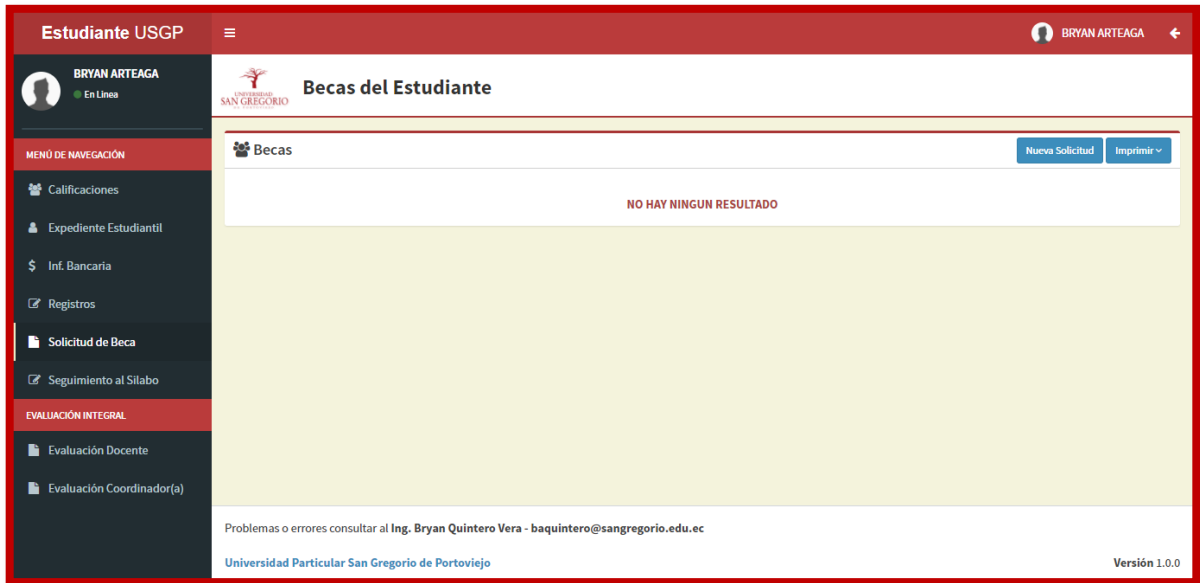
Estudiante USGP

BRYAN ARTEAGA

BRYAN ARTEAGA
En Linea

MENÚ DE NAVEGACIÓN
Calificaciones
Expediente Estudiantil
Inf. Bancaria
Registros
Solicitud de Beca
Seguimiento al Silabo
EVALUACIÓN INTEGRAL
Evaluación Docente
Evaluación Coordinador(a)

UNIVERSIDAD SAN GREGORIO
Becas del Estudiante

Becas
Nueva Solicitud
Imprimir

NO HAY NINGUN RESULTADO

Problemas o errores consultar al Ing. Bryan Quintero Vera - baquintero@sangregorio.edu.ec

Universidad Particular San Gregorio de Portoviejo
Versión 1.0.0